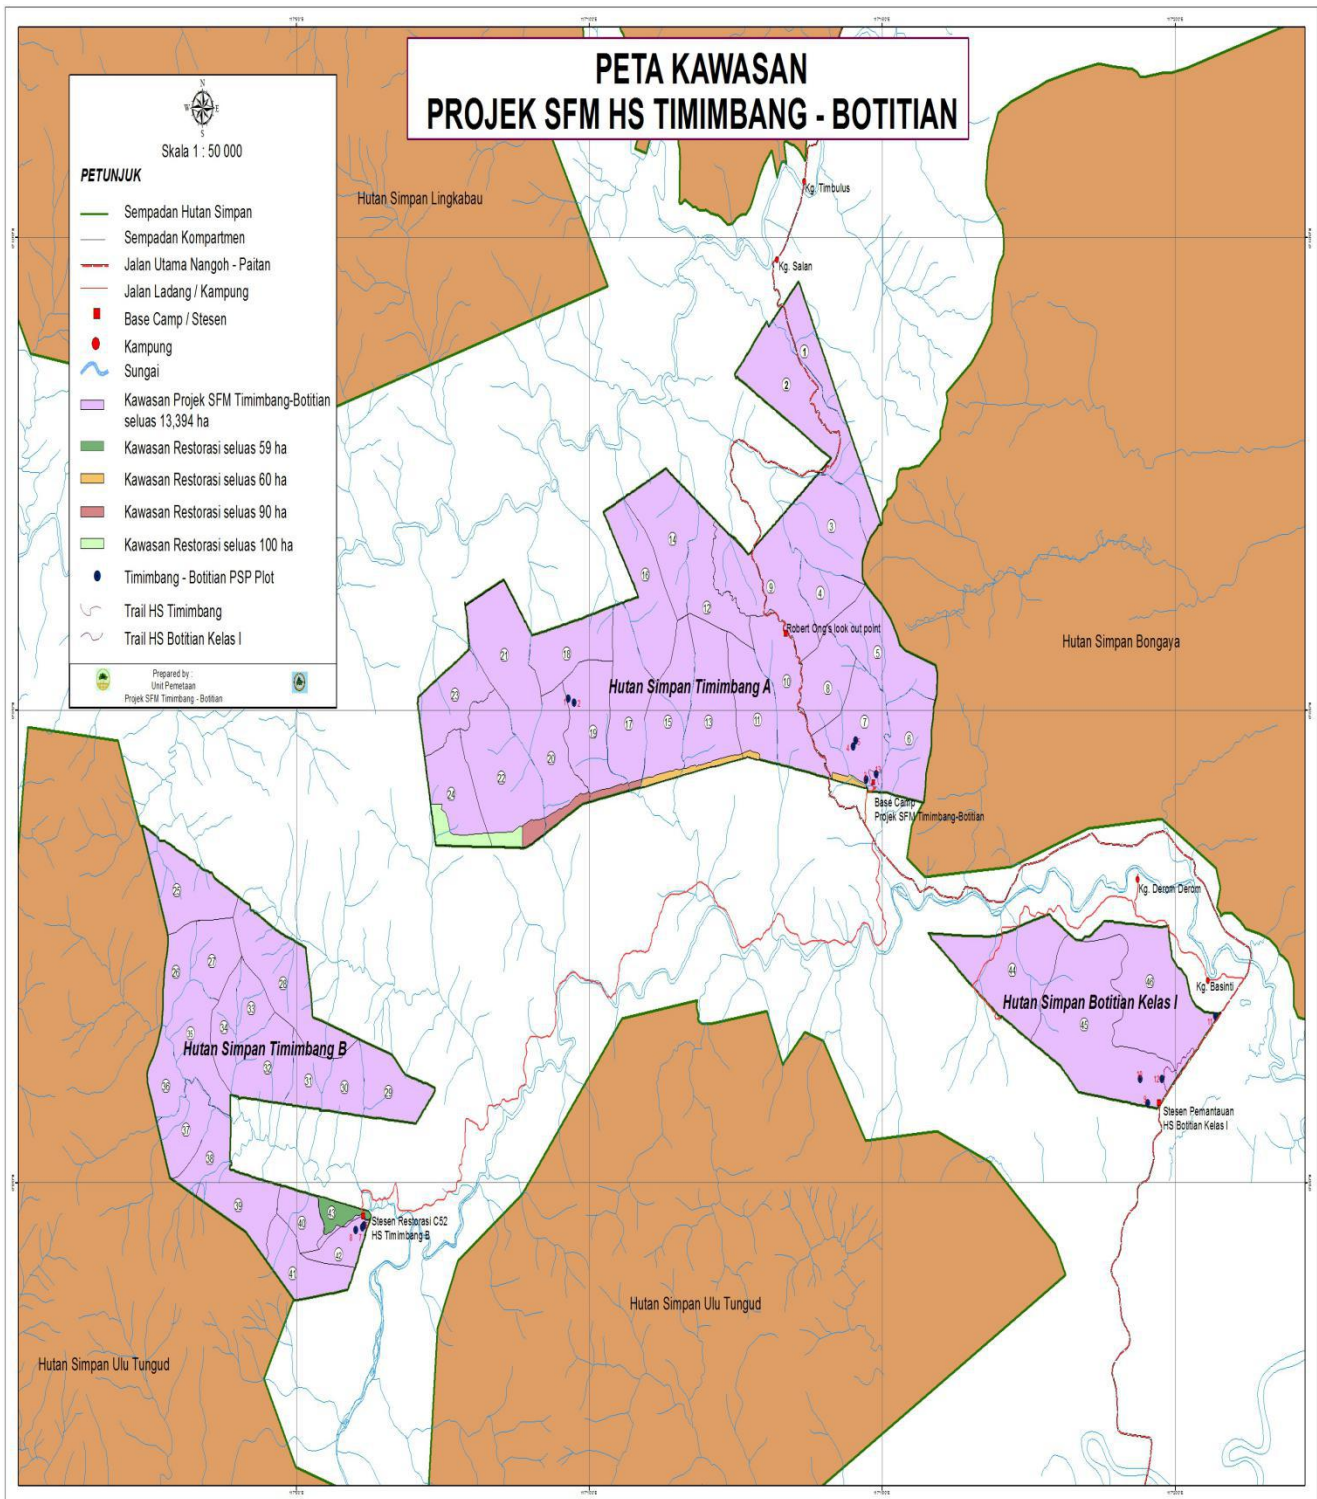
PETA KAWASAN
PROJEK SFM HS TIMIMBANG - BOTITIAN

N
W E
S
Skala 1 : 50 000

PETUNJUK
Sempadan Hutan Simpan
Sempadan Kompartmen
Jalan Utama Nangoh - Paitan
Jalan Ladang / Kampung
Base Camp / Stesen
Kampung
Sungai
Kawasan Projek SFM Timimbang-Botitian seluas 13,394 ha
Kawasan Restorasi seluas 59 ha
Kawasan Restorasi seluas 60 ha
Kawasan Restorasi seluas 90 ha
Kawasan Restorasi seluas 100 ha
Timimbang - Botitian PSP Plot
Trail HS Timimbang
Trail HS Botitian Kelas I

Prepared by :
Unit Pemetaan
Projek SFM Timimbang - Botitian

Hutan Simpan Lingkabau
Kg. Timbulus
Kg. Salan
1
2
3
4
5
6
7
8
9
10
11
12
13
14
15
16
17
18
19
20
21
22
23
24
Robert Ong's look out point
Hutan Simpan Timimbang A
Hutan Simpan Bongaya
Base Camp
Projek SFM Timimbang-Botitian
Kg. Derom Derom
Kg. Basinti
44
45
46
Hutan Simpan Botitian Kelas I
Stesen Pemantauan
HS Botitian Kelas I
25
26
27
28
29
30
31
32
33
34
35
36
37
38
39
40
41
42
43
Hutan Simpan Timimbang B
Stesen Restorasi C52
HS Timimbang B
Hutan Simpan Ulu Tungud
Hutan Simpan Ulu Tungud